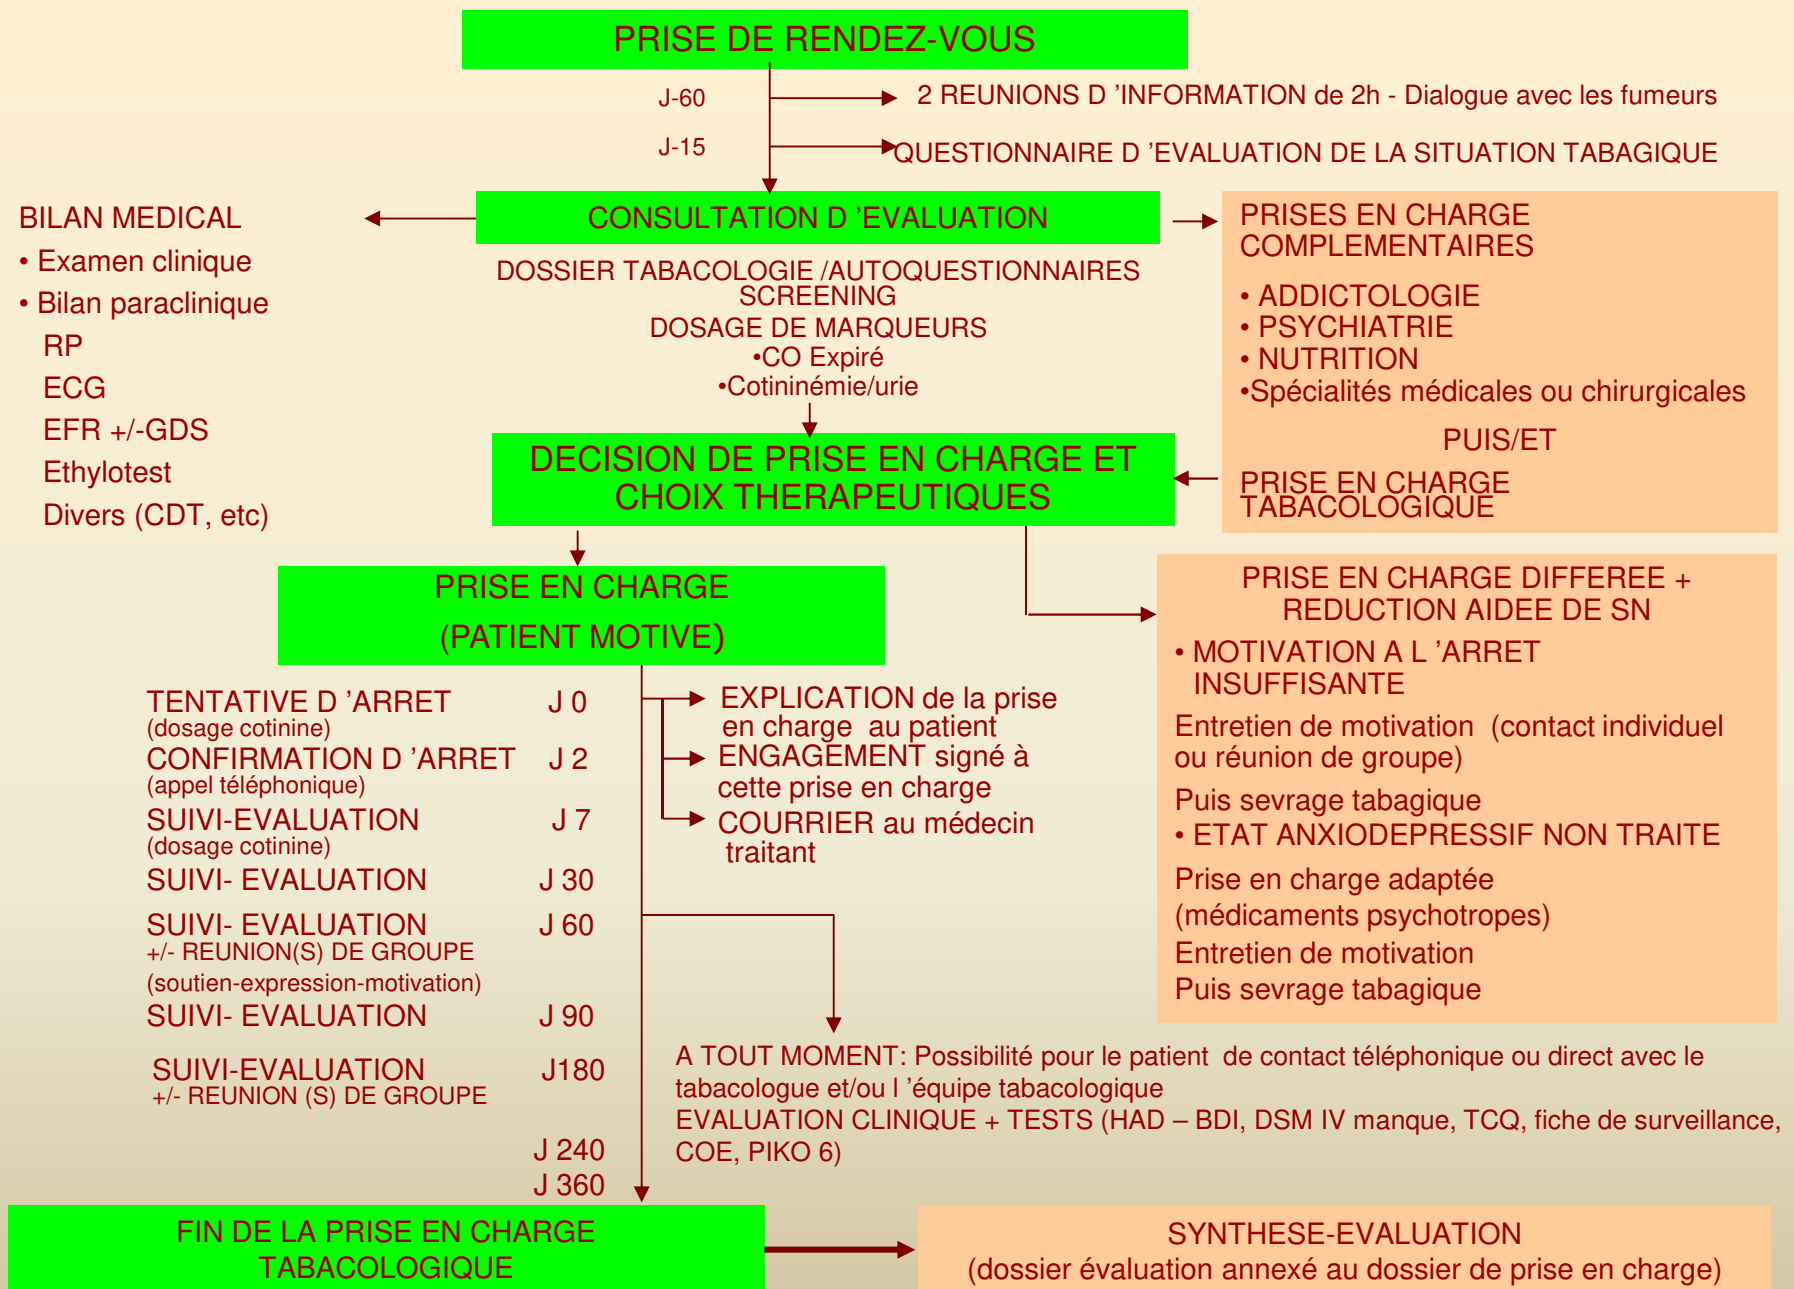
PRISE DE RENDEZ-VOUS

J-60

2 REUNIONS D 'INFORMATION de 2h - Dialogue avec les fumeurs

J-15

QUESTIONNAIRE D 'EVALUATION DE LA SITUATION TABAGIQUE

BILAN MEDICAL
• Examen clinique
• Bilan paraclinique
RP
ECG
EFR +/-GDS
Ethylotest
Divers (CDT, etc)

CONSULTATION D 'EVALUATION

DOSSIER TABACOLOGIE /AUTOQUESTIONNAIRES
SCREENING
DOSAGE DE MARQUEURS
•CO Expiré
•Cotininémie/urie

PRISES EN CHARGE COMPLEMENTAIRES
• ADDICTOLOGIE
• PSYCHIATRIE
• NUTRITION
•Spécialités médicales ou chirurgicales
PUIS/ET
PRISE EN CHARGE TABACOLOGIQUE

DECISION DE PRISE EN CHARGE ET CHOIX THERAPEUTIQUES

PRISE EN CHARGE
(PATIENT MOTIVE)

PRISE EN CHARGE DIFFEREE + REDUCTION AIDEE DE SN
• MOTIVATION A L 'ARRET INSUFFISANTE
Entretien de motivation (contact individuel ou réunion de groupe)
Puis sevrage tabagique
• ETAT ANXIODEPRESSIF NON TRAITE
Prise en charge adaptée
(médicaments psychotropes)
Entretien de motivation
Puis sevrage tabagique

TENTATIVE D 'ARRET J 0
(dosage cotinine)
CONFIRMATION D 'ARRET J 2
(appel téléphonique)
SUIVI-EVALUATION J 7
(dosage cotinine)
SUIVI- EVALUATION J 30
SUIVI- EVALUATION J 60
+/- REUNION(S) DE GROUPE
(soutien-expression-motivation)
SUIVI- EVALUATION J 90
SUIVI-EVALUATION J180
+/- REUNION (S) DE GROUPE
J 240
J 360

EXPLICATION de la prise en charge au patient
ENGAGEMENT signé à cette prise en charge
COURRIER au médecin traitant

A TOUT MOMENT: Possibilité pour le patient de contact téléphonique ou direct avec le tabacologue et/ou l 'équipe tabacologique
EVALUATION CLINIQUE + TESTS (HAD – BDI, DSM IV manque, TCQ, fiche de surveillance, COE, PIKO 6)

FIN DE LA PRISE EN CHARGE TABACOLOGIQUE

SYNTHESE-EVALUATION
(dossier évaluation annexé au dossier de prise en charge)